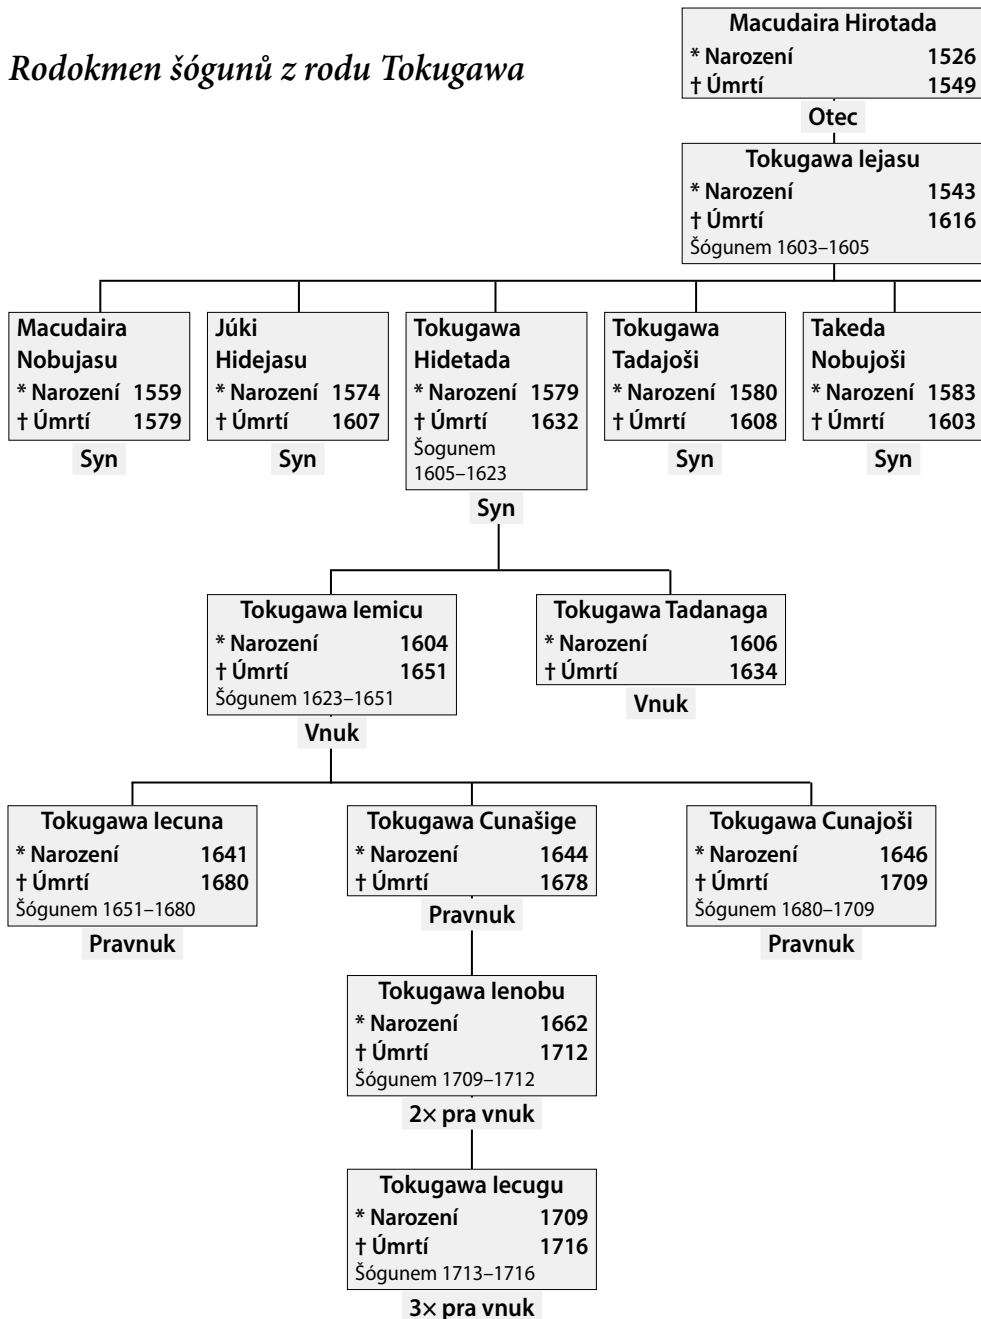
Rodokmen šógunů z rodu Tokugawa

Macudaira Hirotada
* Narození 1526
† Úmrtí 1549
Otec

Tokugawa Iejasu
* Narození 1543
† Úmrtí 1616
Šógunem 1603–1605

Macudaira Nobujasu
* Narození 1559
† Úmrtí 1579
Syn

Júki Hidejasu
* Narození 1574
† Úmrtí 1607
Syn

Tokugawa Hidetada
* Narození 1579
† Úmrtí 1632
Šogunem 1605–1623
Syn

Tokugawa Tadajoši
* Narození 1580
† Úmrtí 1608
Syn

Takeda Nobujoši
* Narození 1583
† Úmrtí 1603
Syn

Tokugawa Iemicu
* Narození 1604
† Úmrtí 1651
Šógunem 1623–1651
Vnuk

Tokugawa Tadanaga
* Narození 1606
† Úmrtí 1634
Vnuk

Tokugawa Iecuna
* Narození 1641
† Úmrtí 1680
Šógunem 1651–1680
Pravnuk

Tokugawa Cunašige
* Narození 1644
† Úmrtí 1678
Pravnuk

Tokugawa Cunajoši
* Narození 1646
† Úmrtí 1709
Šógunem 1680–1709
Pravnuk

Tokugawa Ienobu
* Narození 1662
† Úmrtí 1712
Šógunem 1709–1712
2× pra vnuk

Tokugawa Iecugu
* Narození 1709
† Úmrtí 1716
Šógunem 1713–1716
3× pra vnuk